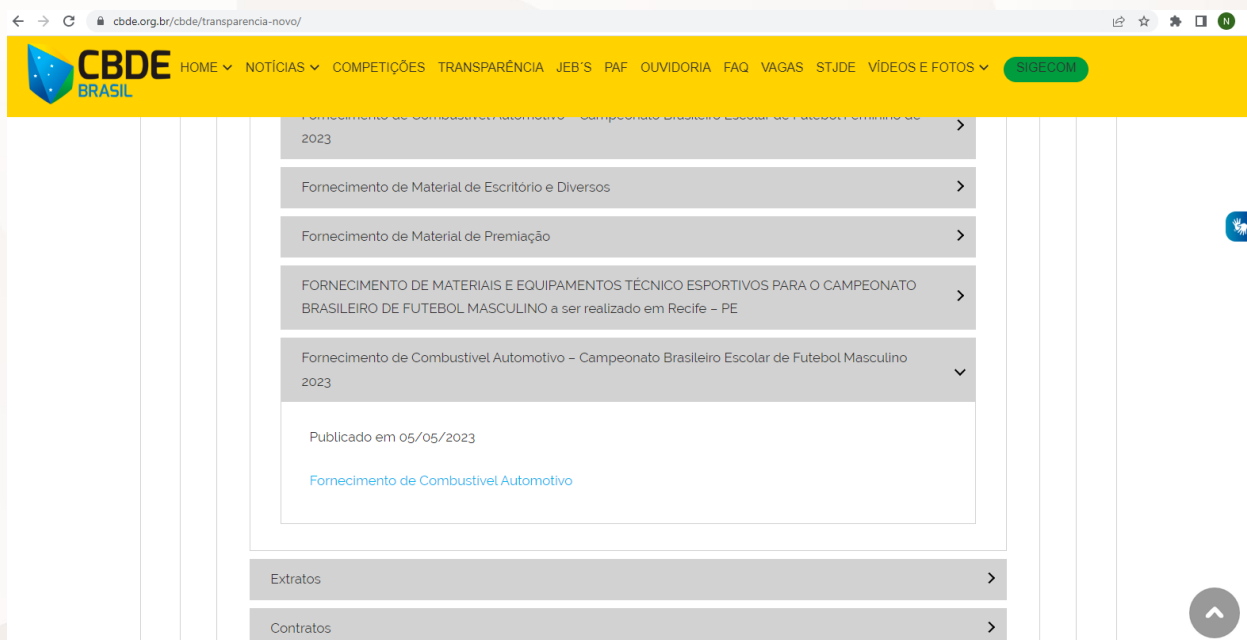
cbde.org.br/cbde/transparencia-novo/

N

CBDE BRASIL

HOME NOTÍCIAS COMPETIÇÕES TRANSPARÊNCIA JEB´S PAF OUVIDORIA FAQ VAGAS STJDE VÍDEOS E FOTOS SIGECOM

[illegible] 2023

Fornecimento de Material de Escritório e Diversos

Fornecimento de Material de Premiação

FORNECIMENTO DE MATERIAIS E EQUIPAMENTOS TÉCNICO ESPORTIVOS PARA O CAMPEONATO BRASILEIRO DE FUTEBOL MASCULINO a ser realizado em Recife – PE

Fornecimento de Combustivel Automotivo – Campeonato Brasileiro Escolar de Futebol Masculino 2023

Publicado em 05/05/2023

Fornecimento de Combustivel Automotivo

Extratos

Contratos